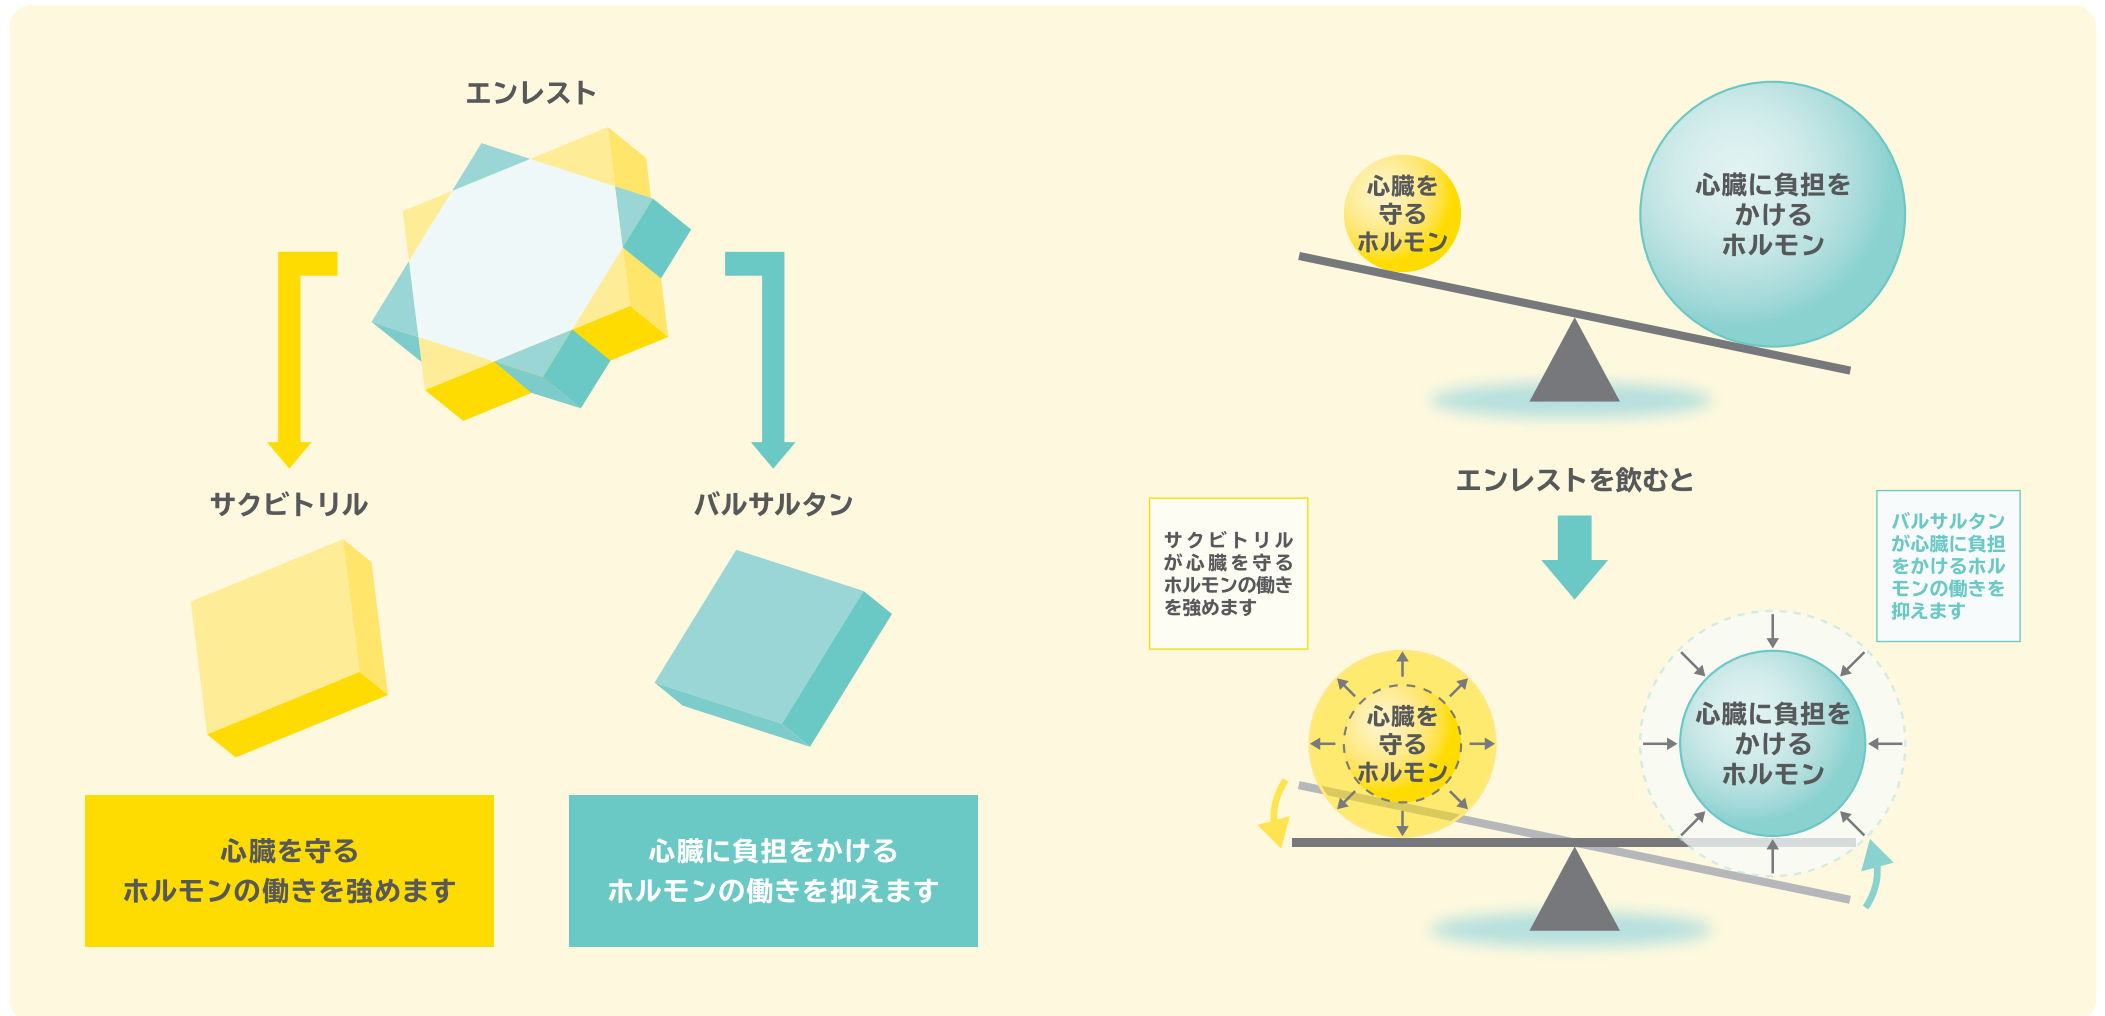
エンレスト

サクビトリル

バルサルタン

心臓を守る
ホルモンの働きを強めます

心臓に負担をかける
ホルモンの働きを抑えます

心臓を守るホルモン

心臓に負担をかけるホルモン

エンレストを飲むと

サクビトリルが心臓を守るホルモンの働きを強めます

バルサルタンが心臓に負担をかけるホルモンの働きを抑えます

心臓を守るホルモン

心臓に負担をかけるホルモン